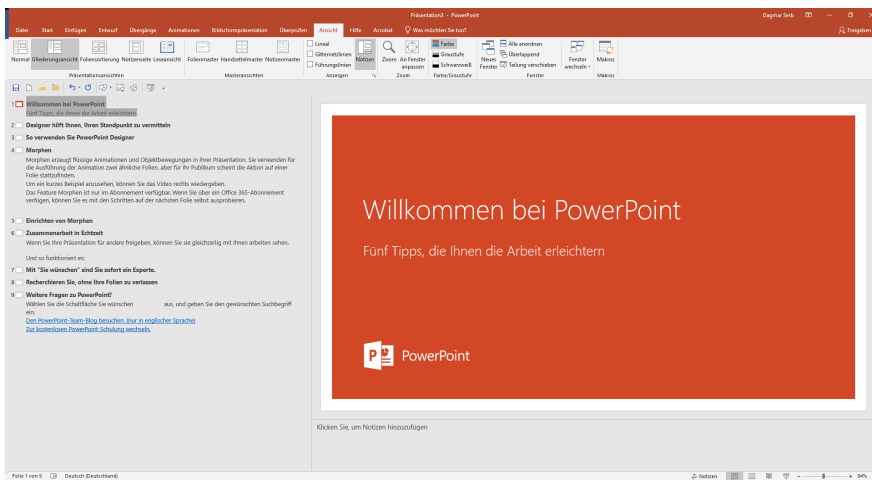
Präsentation3 - PowerPoint

Dagmar Serb

Datei Start Einfügen Entwurf Übergänge Animationen Bildschirmpräsentation Überprüfen Ansicht Hilfe Acrobat Was möchten Sie tun?

Freigeben

Normal Gliederungsansicht Foliensortierung Notizenseite Leseansicht
Präsentationsansichten

Folienmaster Handzettelmaster Notizenmaster
Masteransichten

Lineal
Gitternetzlinien
Führungslinien
Anzeigen

Notizen

Zoom An Fenster anpassen
Zoom

Farbe
Graustufe
Schwarzweiß
Farbe/Graustufe

Neues Fenster
Alle anordnen
Überlappend
Teilung verschieben
Fenster

Fenster wechseln
Makros
Makros

1 Willkommen bei PowerPoint
Fünf Tipps, die Ihnen die Arbeit erleichtern

2 Designer hilft Ihnen, Ihren Standpunkt zu vermitteln

3 So verwenden Sie PowerPoint Designer

4 Morphen
Morphen erzeugt flüssige Animationen und Objektbewegungen in Ihrer Präsentation. Sie verwenden für die Ausführung der Animation zwei ähnliche Folien, aber für Ihr Publikum scheint die Aktion auf einer Folie stattzufinden.
Um ein kurzes Beispiel anzusehen, können Sie das Video rechts wiedergeben.
Das Feature Morphen ist nur im Abonnement verfügbar. Wenn Sie über ein Office 365-Abonnement verfügen, können Sie es mit den Schritten auf der nächsten Folie selbst ausprobieren.

5 Einrichten von Morphen

6 Zusammenarbeit in Echtzeit
Wenn Sie Ihre Präsentation für andere freigeben, können Sie sie gleichzeitig mit ihnen arbeiten sehen.

Und so funktioniert es:

7 Mit "Sie wünschen" sind Sie sofort ein Experte.

8 Recherchieren Sie, ohne Ihre Folien zu verlassen

9 Weitere Fragen zu PowerPoint?
Wählen Sie die Schaltfläche Sie wünschen aus, und geben Sie den gewünschten Suchbegriff ein.
Den PowerPoint-Team-Blog besuchen. (nur in englischer Sprache)
Zur kostenlosen PowerPoint-Schulung wechseln.

Willkommen bei PowerPoint

Fünf Tipps, die Ihnen die Arbeit erleichtern

PowerPoint

Klicken Sie, um Notizen hinzuzufügen

Folie 1 von 9 Deutsch (Deutschland)

Notizen 94%